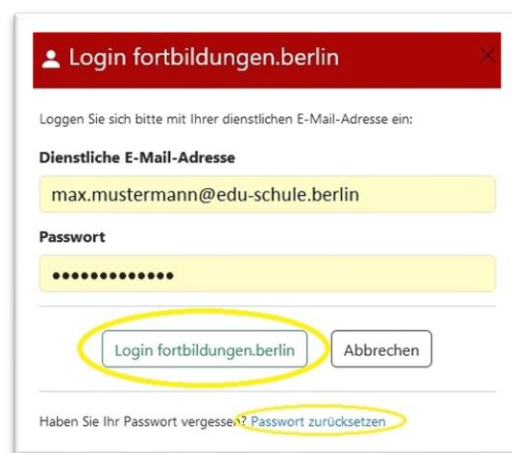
Login fortbildungen.berlin

×

Loggen Sie sich bitte mit Ihrer dienstlichen E-Mail-Adresse ein:

Dienstliche E-Mail-Adresse

max.mustermann@edu-schule.berlin

Passwort

•••••••••••••

Login fortbildungen.berlin

Abbrechen

Haben Sie Ihr Passwort vergessen? Passwort zurücksetzen